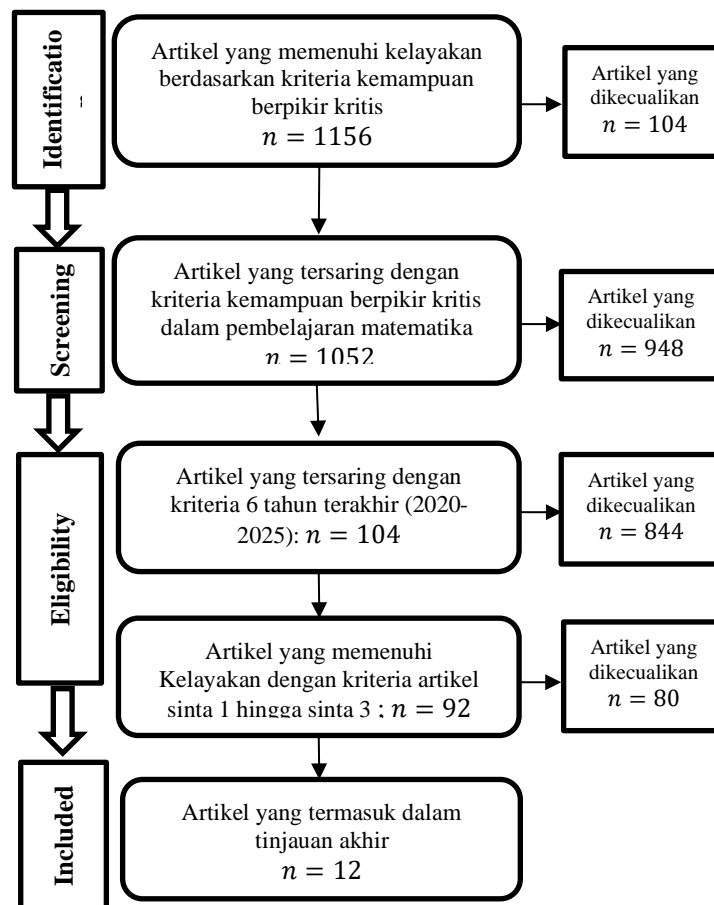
Identificatio
–

Artikel yang memenuhi kelayakan berdasarkan kriteria kemampuan berpikir kritis
$n = 1156$

Artikel yang dikecualikan
$n = 104$

Screening

Artikel yang tersaring dengan kriteria kemampuan berpikir kritis dalam pembelajaran matematika
$n = 1052$

Artikel yang dikecualikan
$n = 948$

Eligibility

Artikel yang tersaring dengan kriteria 6 tahun terakhir (2020-2025): $n = 104$

Artikel yang dikecualikan
$n = 844$

Artikel yang memenuhi Kelayakan dengan kriteria artikel sinta 1 hingga sinta 3 ; $n = 92$

Artikel yang dikecualikan
$n = 80$

Included

Artikel yang termasuk dalam tinjauan akhir
$n = 12$